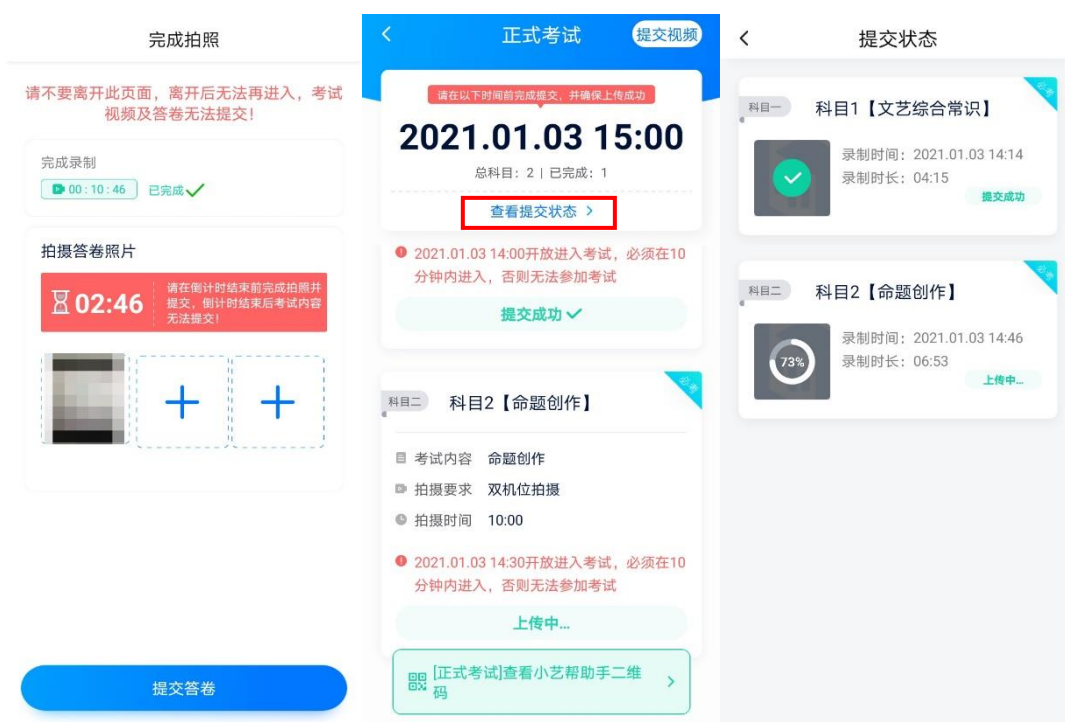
完成拍照

请不要离开此页面，离开后无法再进入，考试视频及答卷无法提交！

完成录制

00 : 10 : 46 已完成

拍摄答卷照片

02:46 请在倒计时结束前完成拍照并提交，倒计时结束后考试内容无法提交！

+ +

提交答卷

<

正式考试

提交视频

请在以下时间前完成提交，并确保上传成功

2021.01.03 15:00

总科目：2 | 已完成：1

查看提交状态 >

2021.01.03 14:00开放进入考试，必须在10分钟内进入，否则无法参加考试

提交成功

科目二 科目2【命题创作】

考试内容 命题创作

拍摄要求 双机位拍摄

拍摄时间 10:00

2021.01.03 14:30开放进入考试，必须在10分钟内进入，否则无法参加考试

上传中...

[正式考试]查看小艺帮助手二维码 >

<

提交状态

科目一 科目1【文艺综合常识】

录制时间：2021.01.03 14:14

录制时长：04:15

提交成功

科目二 科目2【命题创作】

73%

录制时间：2021.01.03 14:46

录制时长：06:53

上传中...